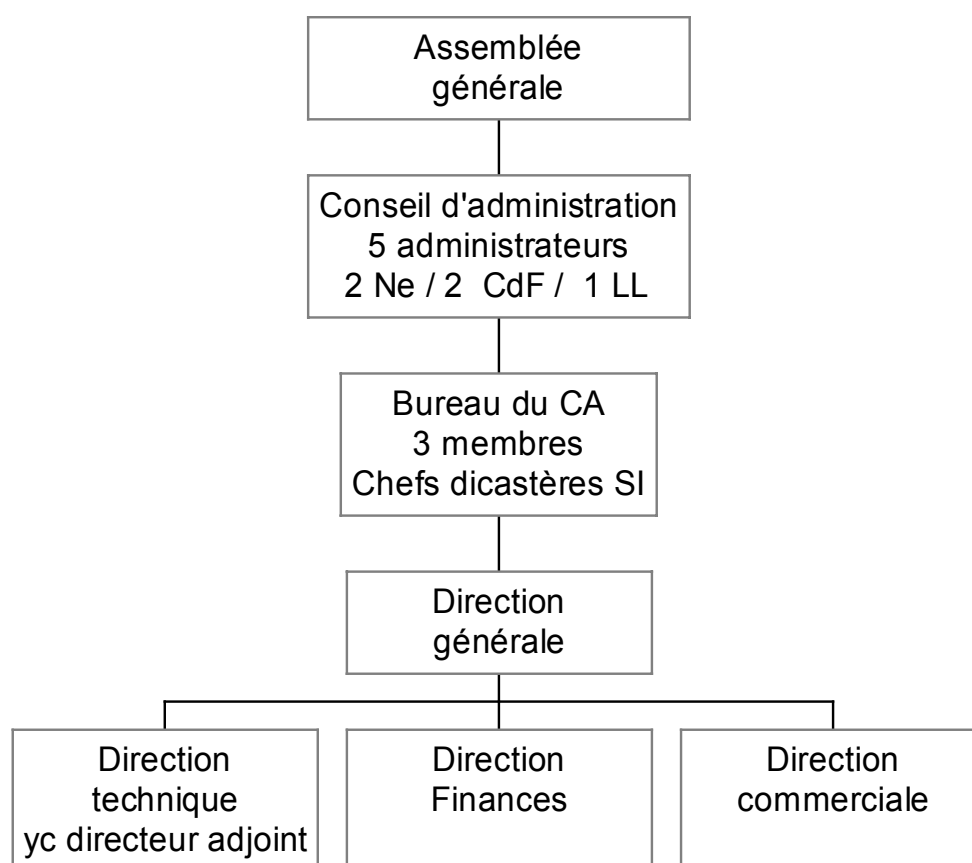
Assemblée générale

Conseil d'administration
5 administrateurs
2 Ne / 2 CdF / 1 LL

Bureau du CA
3 membres
Chefs dicastères SI

Direction générale

Direction technique yc directeur adjoint

Direction Finances

Direction commerciale